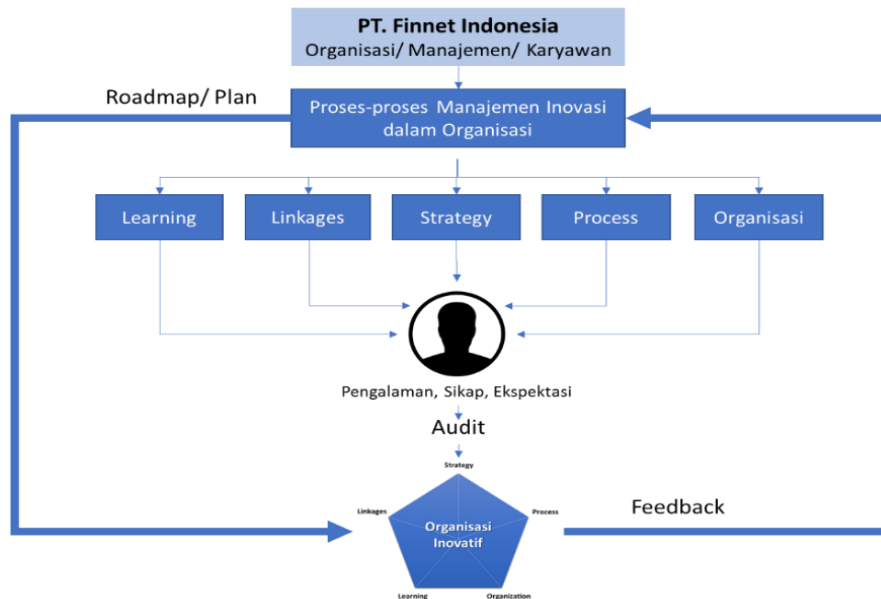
PT. Finnet Indonesia
Organisasi/ Manajemen/ Karyawan

Roadmap/ Plan

Proses-proses Manajemen Inovasi dalam Organisasi

Learning

Linkages

Strategy

Process

Organisasi

Pengalaman, Sikap, Ekspektasi

Audit

Strategy

Linkages

Process

Organisasi Inovatif

Feedback

Learning

Organization